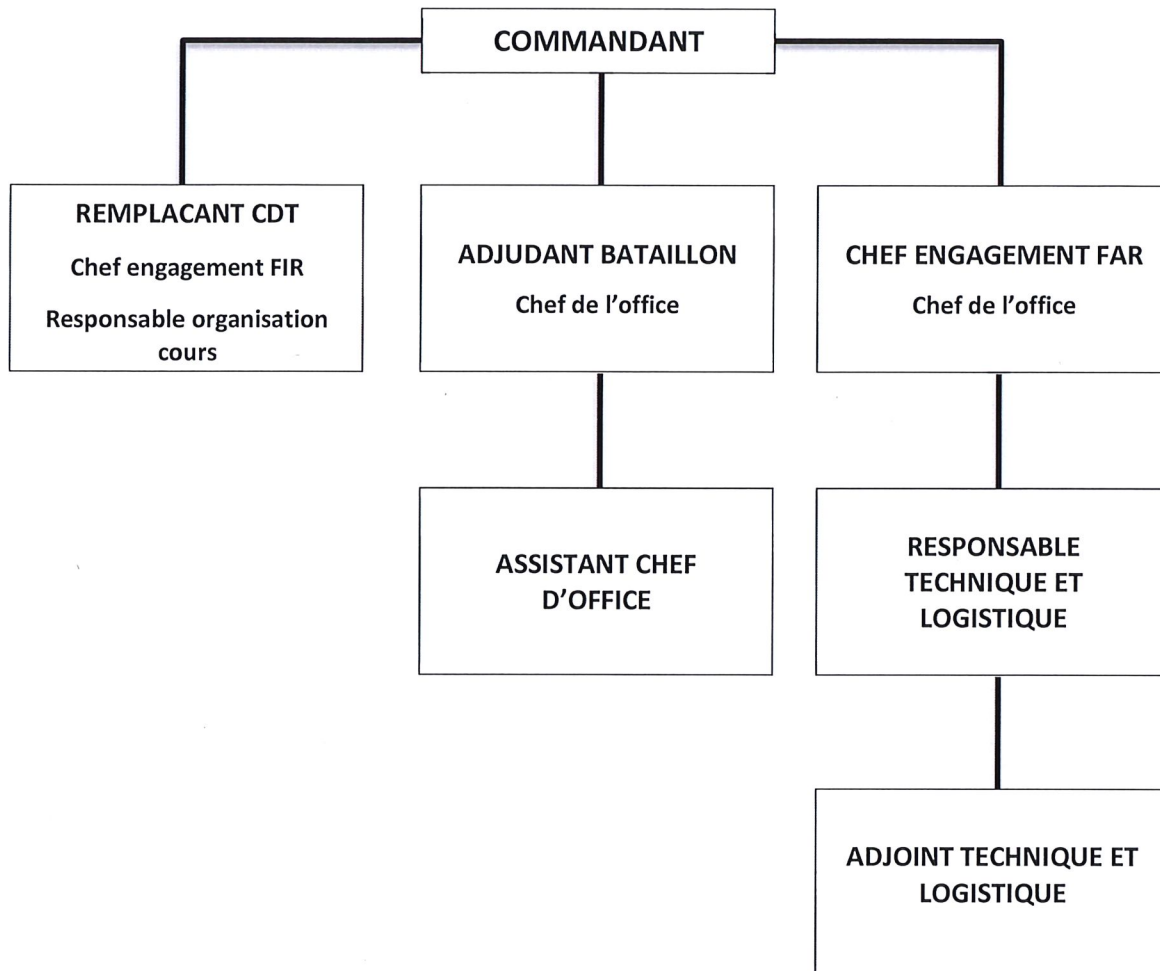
COMMANDANT

REMPLACANT CDT
Chef engagement FIR
Responsable organisation cours

ADJUDANT BATAILLON
Chef de l'office

CHEF ENGAGEMENT FAR
Chef de l'office

ASSISTANT CHEF D'OFFICE

RESPONSABLE TECHNIQUE ET LOGISTIQUE

ADJOINT TECHNIQUE ET LOGISTIQUE